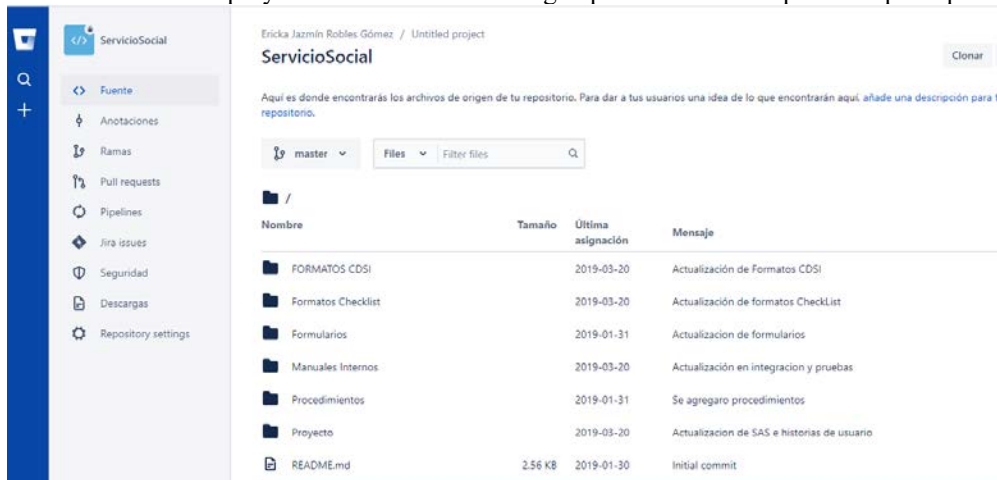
ServicioSocial

Fuente
Anotaciones
Ramas
Pull requests
Pipelines
Jira issues
Seguridad
Descargas
Repository settings

Ericka Jazmín Robles Gómez / Untitled project

ServicioSocial

Clonar

Aquí es donde encontrarás los archivos de origen de tu repositorio. Para dar a tus usuarios una idea de lo que encontrarán aquí, añade una descripción para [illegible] repositorio.

master

Files

Filter files

/

| Nombre | Tamaño | Última asignación | Mensaje |
|---|---|---|---|
| FORMATOS CDSI | | 2019-03-20 | Actualización de Formatos CDSI |
| Formatos Checklist | | 2019-03-20 | Actualización de formatos CheckList |
| Formularios | | 2019-01-31 | Actualizacion de formularios |
| Manuales Internos | | 2019-03-20 | Actualización en integracion y pruebas |
| Procedimientos | | 2019-01-31 | Se agregaro procedimientos |
| Proyecto | | 2019-03-20 | Actualizacion de SAS e historias de usuario |
| README.md | 2.56 KB | 2019-01-30 | Initial commit |